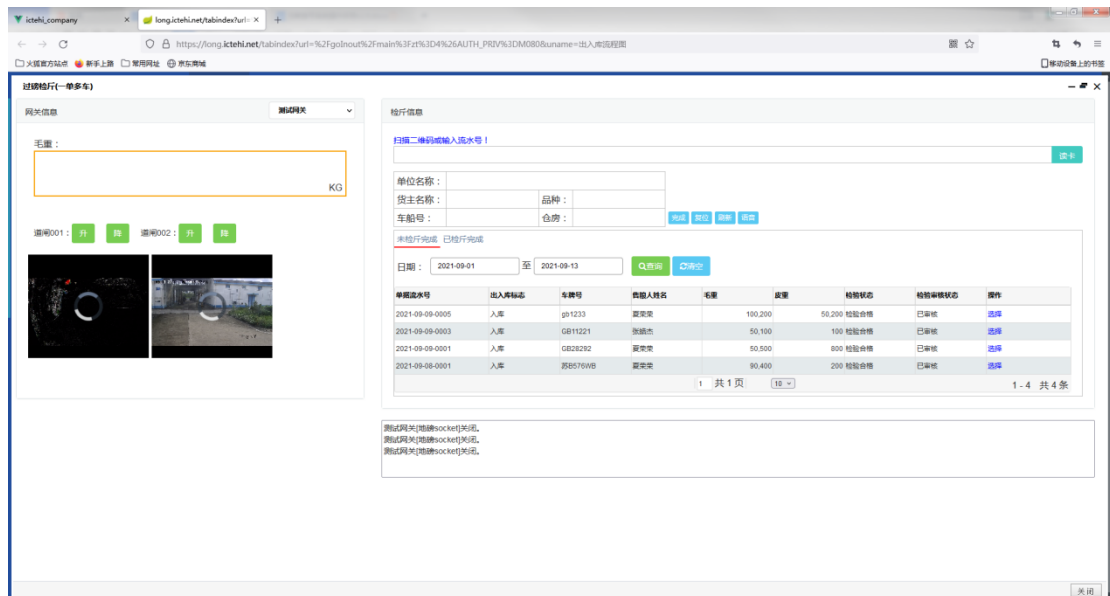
ictehi_company ×
long.ictehi.net/tabindex?url= ×
+

https://long.ictehi.net/tabindex?url=%2FgoInout%2Fmain%3Fzt%3D4%26AUTH_PRIV%3DM080&uname=出入库流程图

火狐官方站点 新手上路 常用网址 京东商城
移动设备上的书签

过磅检斤(一单多车)

网关信息
测试网关

毛重：

KG

道闸001： 升 降 道闸002： 升 降

检斤信息

扫描二维码或输入流水号！

读卡

单位名称：
货主名称： 品种：
车船号： 仓房： 完成 复位 刷新 语音

未检斤完成 已检斤完成

日期： 2021-09-01 至 2021-09-13 查询 清空

| 单据流水号 | 出入库标志 | 车牌号 | 售粮人姓名 | 毛重 | 皮重 | 检验状态 | 检验审核状态 | 操作 |
|---|---|---|---|---|---|---|---|---|
| 2021-09-09-0005 | 入库 | gb1233 | 夏荣荣 | 100,200 | 50,200 | 检验合格 | 已审核 | 选择 |
| 2021-09-09-0003 | 入库 | GB11221 | 张娟杰 | 50,100 | 100 | 检验合格 | 已审核 | 选择 |
| 2021-09-09-0001 | 入库 | GB28282 | 夏荣荣 | 50,500 | 800 | 检验合格 | 已审核 | 选择 |
| 2021-09-08-0001 | 入库 | 苏B576WB | 夏荣荣 | 90,400 | 200 | 检验合格 | 已审核 | 选择 |

1 共 1 页 10
1 - 4 共 4 条

测试网关[地磅socket]关闭。
测试网关[地磅socket]关闭。
测试网关[地磅socket]关闭。

关闭